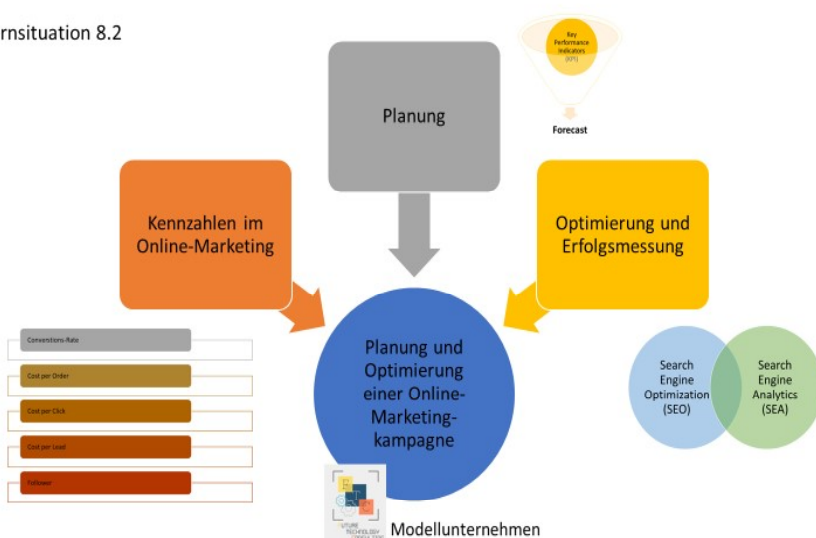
rnsituation 8.2

Key Performance Indicators (KPI)

Forecast

Planung

Kennzahlen im Online-Marketing

Optimierung und Erfolgsmessung

Conversions-Rate

Cost per Order

Cost per Click

Cost per Lead

Follower

Planung und Optimierung einer Online-Marketingkampagne

Search Engine Optimization (SEO)

Search Engine Analytics (SEA)

FUTURE TECHNOLOGY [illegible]

Modellunternehmen